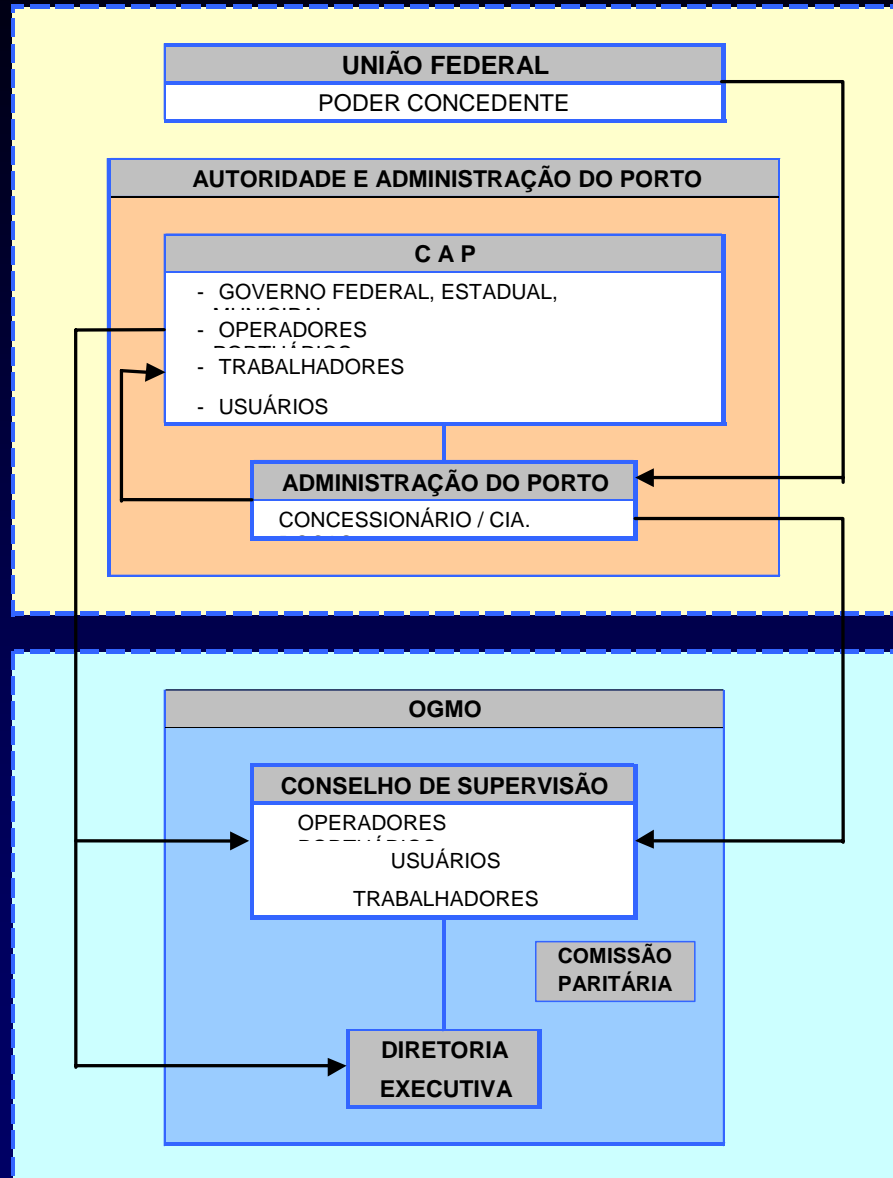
UNIÃO FEDERAL
PODER CONCEDENTE

AUTORIDADE E ADMINISTRAÇÃO DO PORTO

C A P
- GOVERNO FEDERAL, ESTADUAL, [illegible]
- OPERADORES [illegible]
- TRABALHADORES
- USUÁRIOS

ADMINISTRAÇÃO DO PORTO
CONCESSIONÁRIO / CIA. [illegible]

OGMO

CONSELHO DE SUPERVISÃO
OPERADORES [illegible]
USUÁRIOS
TRABALHADORES

COMISSÃO PARITÁRIA

DIRETORIA EXECUTIVA